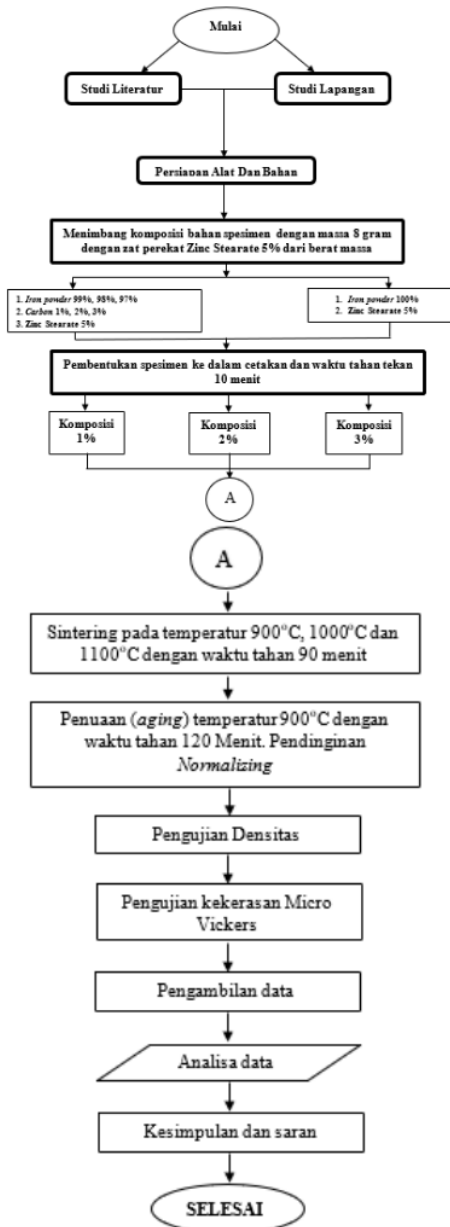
Mulai

Studi Literatur

Studi Lapangan

Persiapan Alat Dan Bahan

Menimbang komposisi bahan spesimen dengan massa 8 gram dengan zat perekat Zinc Stearate 5% dari berat massa

1. Iron powder 99%, 98%, 97%
2. Carbon 1%, 2%, 3%
3. Zinc Stearate 5%

1. Iron powder 100%
2. Zinc Stearate 5%

Pembentukan spesimen ke dalam cetakan dan waktu tahan tekan 10 menit

Komposisi 1%

Komposisi 2%

Komposisi 3%

A

A

Sintering pada temperatur 900°C, 1000°C dan 1100°C dengan waktu tahan 90 menit

Penuaan (aging) temperatur 900°C dengan waktu tahan 120 Menit. Pendinginan Normalizing

Pengujian Densitas

Pengujian kekerasan Micro Vickers

Pengambilan data

Analisa data

Kesimpulan dan saran

SELESAI